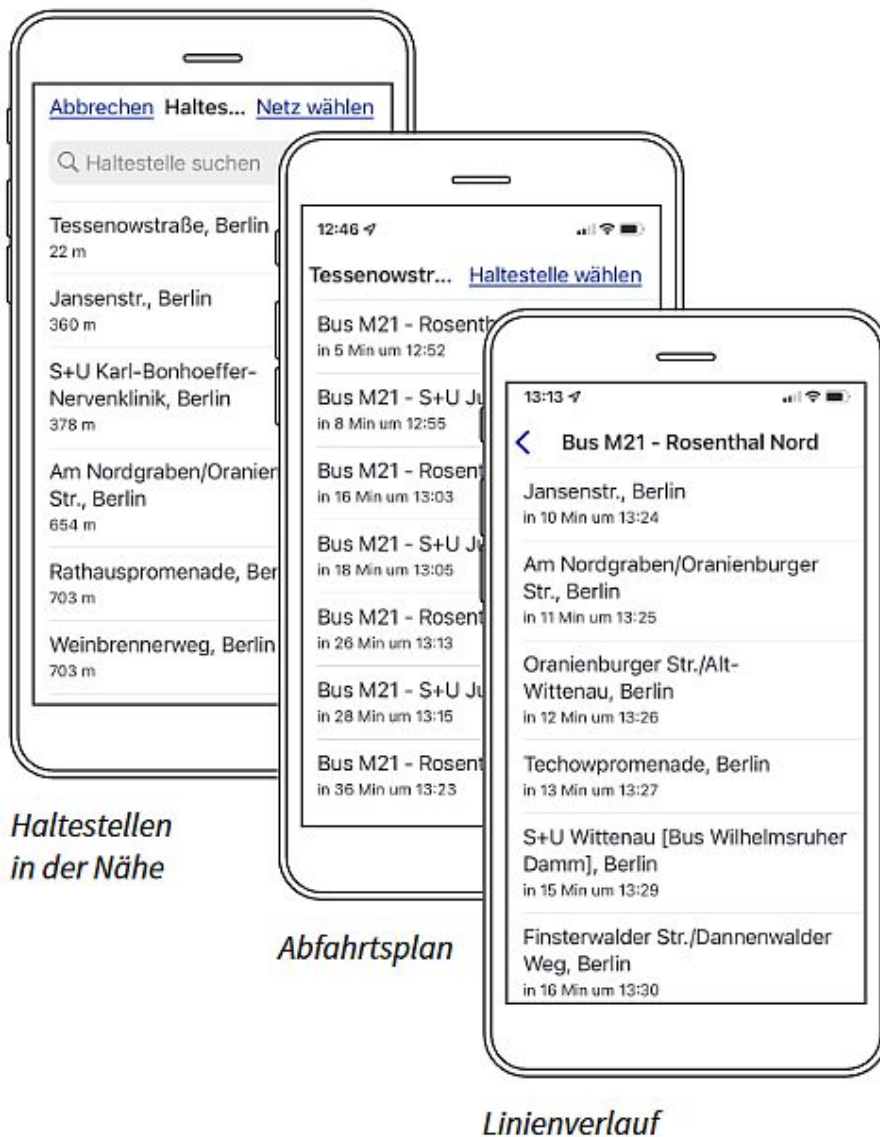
Abbrechen Haltes... Netz wählen

Haltestelle suchen

Tessenowstraße, Berlin
22 m

Jansenstr., Berlin
360 m

S+U Karl-Bonhoeffer-Nervenklinik, Berlin
378 m

Am Nordgraben/Oranien
Str., Berlin
654 m

Rathauspromenade, Ber
703 m

Weinbrennerweg, Berlin
703 m

Haltestellen in der Nähe

12:46

Tessenowstr... Haltestelle wählen

Bus M21 - Rosenth
in 5 Min um 12:52

Bus M21 - S+U Ju
in 8 Min um 12:55

Bus M21 - Rosent
in 16 Min um 13:03

Bus M21 - S+U Ju
in 18 Min um 13:05

Bus M21 - Rosent
in 26 Min um 13:13

Bus M21 - S+U Ju
in 28 Min um 13:15

Bus M21 - Rosent
in 36 Min um 13:23

Abfahrtsplan

13:13

Bus M21 - Rosenthal Nord

Jansenstr., Berlin
in 10 Min um 13:24

Am Nordgraben/Oranienburger Str., Berlin
in 11 Min um 13:25

Oranienburger Str./Alt-Wittenau, Berlin
in 12 Min um 13:26

Techowpromenade, Berlin
in 13 Min um 13:27

S+U Wittenau [Bus Wilhelmsruher Damm], Berlin
in 15 Min um 13:29

Finsterwalder Str./Dannenwalder Weg, Berlin
in 16 Min um 13:30

Linienverlauf